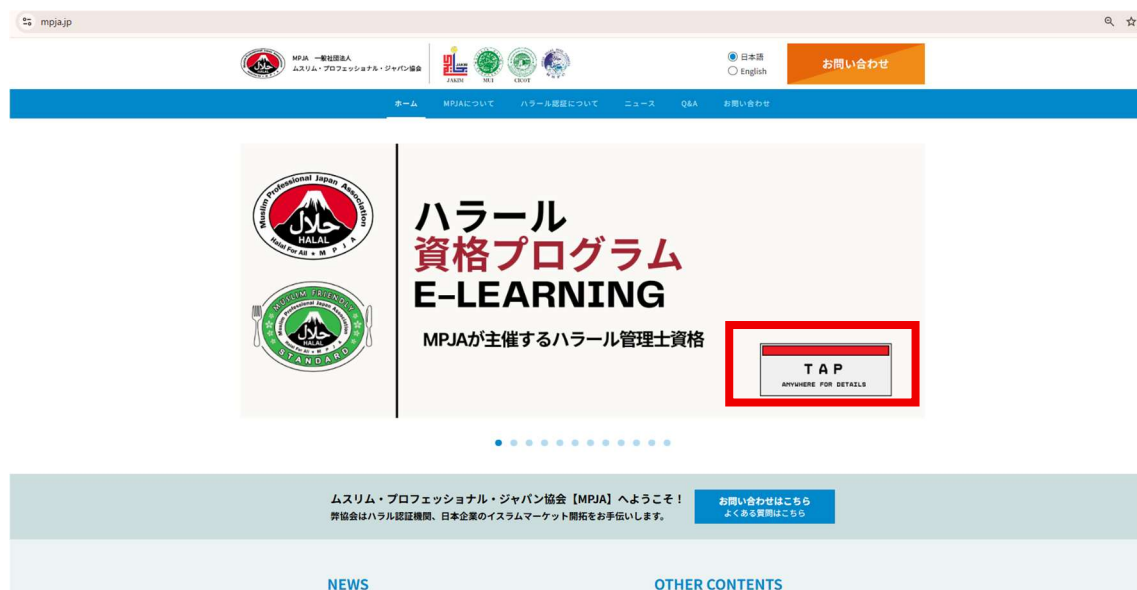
mpja.jp

MPJA 一般社団法人
ムスリム・プロフェッショナル・ジャパン協会

JAKIM MUI CICOT

日本語
English

お問い合わせ

ホーム MPJAについて ハラール認証について ニュース Q&A お問い合わせ

Muslim Professional Japan Association
HALAL
Halal For All • M P J A

MUSLIM FRIENDLY
Muslim Professional Japan Association
HALAL
STANDARD

ハラール
資格プログラム
E-LEARNING

MPJAが主催するハラール管理士資格

TAP
ANYWHERE FOR DETAILS

ムスリム・プロフェッショナル・ジャパン協会【MPJA】へようこそ！
弊協会はハラル認証機関、日本企業のイスラムマーケット開拓をお手伝いします。

お問い合わせはこちら
よくある質問はこちら

NEWS

OTHER CONTENTS